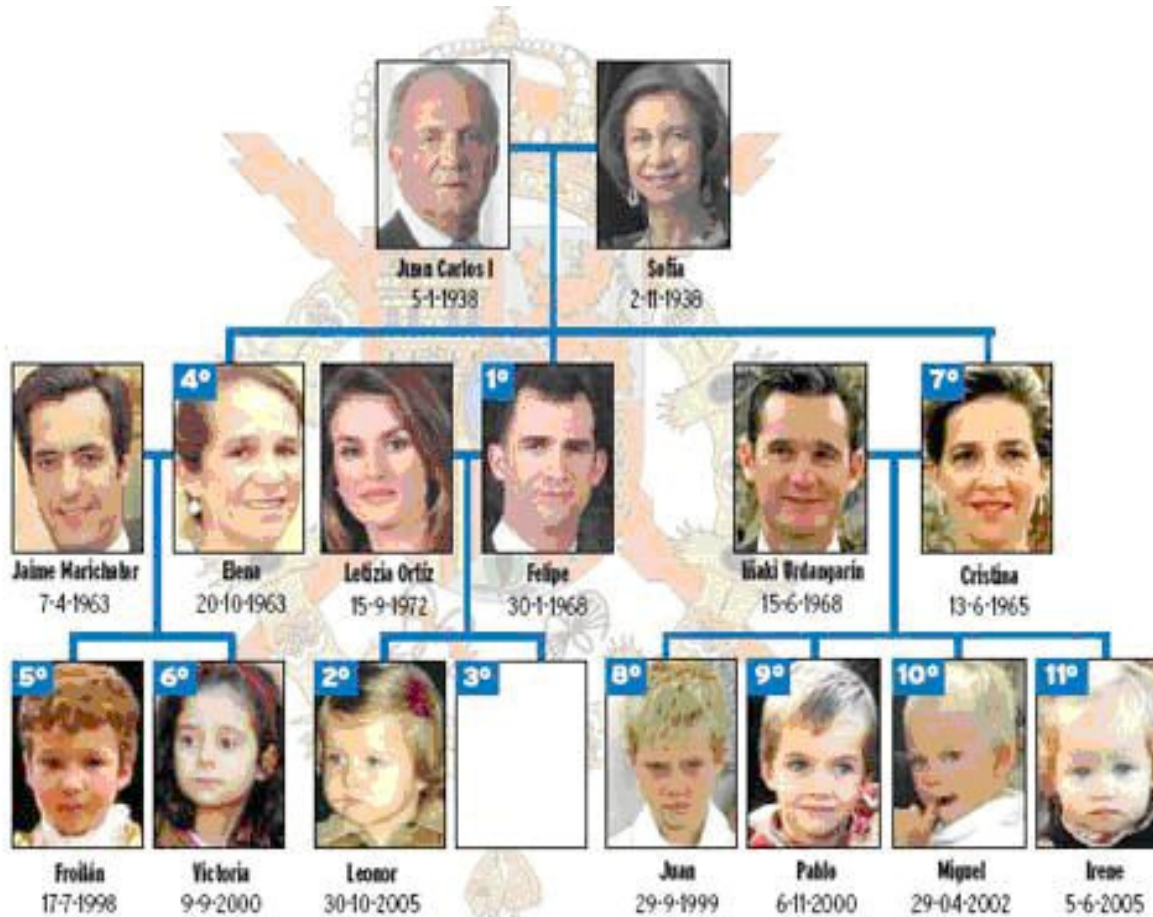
Juan Carlos I
5-1-1938

Sofía
2-11-1938

Jaime Marichalar
7-4-1963

4º
Elena
20-10-1963

Letizia Ortiz
15-9-1972

1º
Felipe
30-1-1968

Iñaki Urdangarin
15-6-1968

7º
Cristina
13-6-1965

5º
Froilán
17-7-1998

6º
Victoria
9-9-2000

2º
Leonor
30-10-2005

3º

8º
Juan
29-9-1999

9º
Pablo
6-11-2000

10º
Miguel
29-04-2002

11º
Irene
5-6-2005